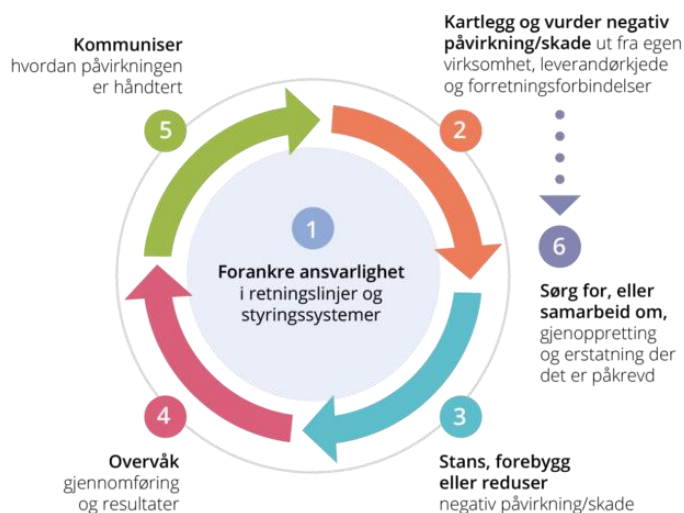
Kommuniser hvordan påvirkningen er håndtert

5

Kartlegg og vurder negativ påvirkning/skade ut fra egen virksomhet, leverandørkjede og forretningsforbindelser

2

1

Forankre ansvarlighet i retningslinjer og styringssystemer

6

Sørg for, eller samarbeid om, gjenoppretting og erstatning der det er påkrevd

4

Overvåk gjennomføring og resultater

3

Stans, forebygg eller reduser negativ påvirkning/skade